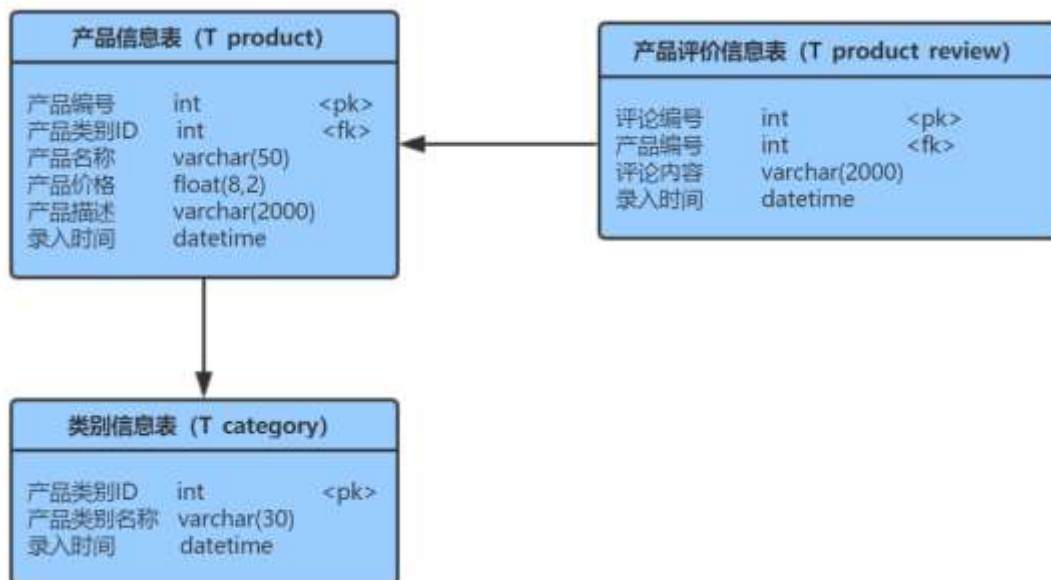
产品信息表（T product）

| | | |
|---|---|---|
| 产品编号 | int | <pk> |
| 产品类别ID | int | <fk> |
| 产品名称 | varchar(50) | |
| 产品价格 | float(8,2) | |
| 产品描述 | varchar(2000) | |
| 录入时间 | datetime | |

产品评价信息表（T product review）

| | | |
|---|---|---|
| 评论编号 | int | <pk> |
| 产品编号 | int | <fk> |
| 评论内容 | varchar(2000) | |
| 录入时间 | datetime | |

类别信息表（T category）

| | | |
|---|---|---|
| 产品类别ID | int | <pk> |
| 产品类别名称 | varchar(30) | |
| 录入时间 | datetime | |